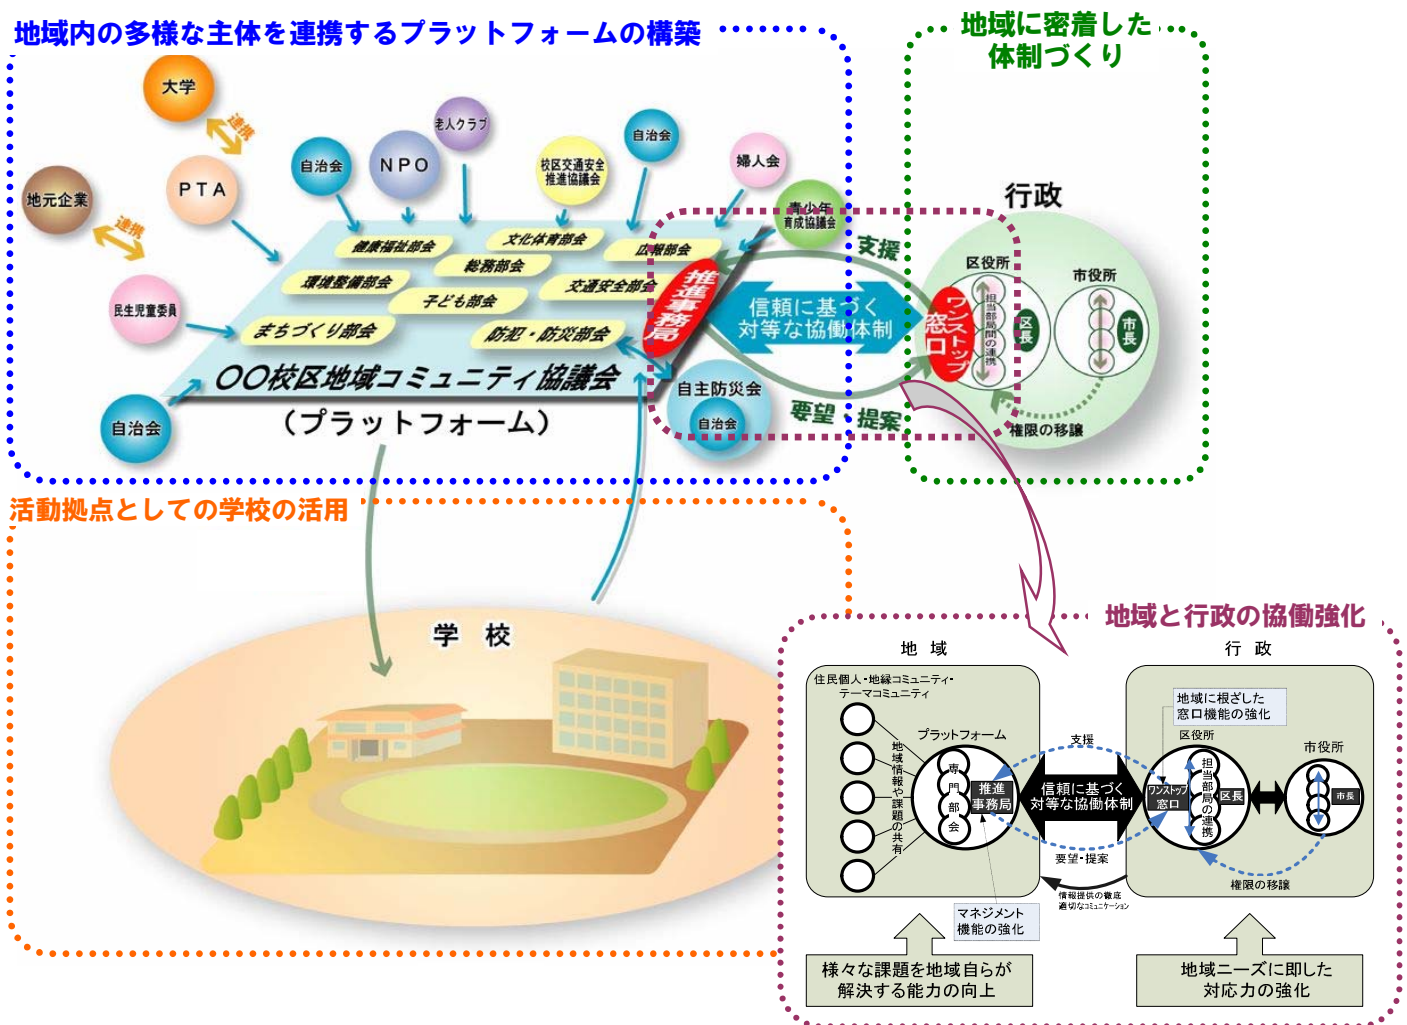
地域内の多様な主体を連携するプラットフォームの構築

地域に密着した体制づくり

大学
連携
老人クラブ
自治会
NPO
校区交通安全推進協議会
自治会
婦人会
PTA
地元企業
連携
青少年育成協議会
健康福祉部会
文化体育部会
広報部会
総務部会
環境整備部会
子ども部会
交通安全部会
民生児童委員
まちづくり部会
防犯・防災部会
推進事務局
○○校区地域コミュニティ協議会
(プラットフォーム)
自治会
自主防災会
自治会

行政
支援
信頼に基づく対等な協働体制
区役所
市役所
ワンストップ窓口
担当部局間の連携
区長
市長
要望・提案
権限の移譲

活動拠点としての学校の活用

学 校

地域と行政の協働強化

地 域
行 政
住民個人・地縁コミュニティ・テーマコミュニティ
プラットフォーム
地域情報や課題の共有
専門部会
推進事務局
支援
信頼に基づく対等な協働体制
要望・提案
情報提供の徹底 適切なコミュニケーション
マネジメント機能の強化
地域に根ざした窓口機能の強化
区役所
ワンストップ窓口
担当部局の連携
区長
市役所
市長
権限の移譲
様々な課題を地域自らが解決する能力の向上
地域ニーズに即した対応力の強化